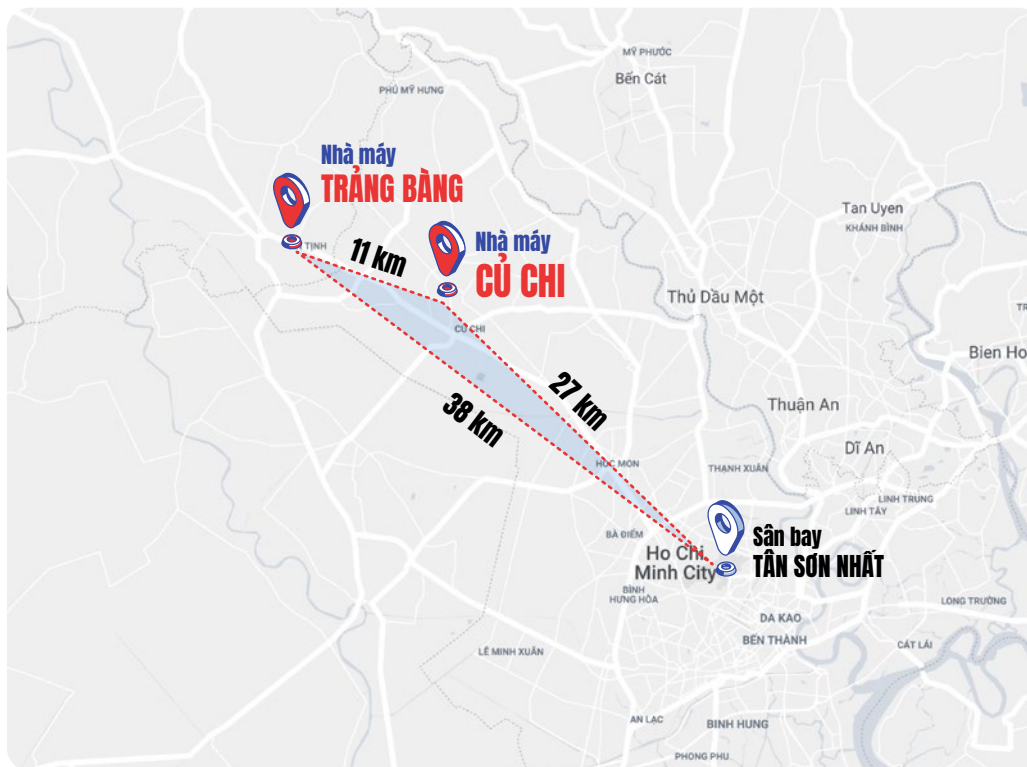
MỸ PHƯỚC
Bến Cát
PHÚ MỸ HƯNG
Nhà máy
TRẢNG BÀNG
TỊNH
11 km
Nhà máy
CỦ CHI
CỦ CHI
Tan Uyen
KHÁNH BÌNH
Thủ Dầu Một
Bien Ho
27 km
38 km
Thuận An
Dĩ An
HÓC MÔN
THẠNH XUÂN
LINH TRUNG
LINH TÂY
Sân bay
TÂN SƠN NHẤT
BÀ ĐIỂM
Ho Chi Minh City
BÌNH HƯNG HÒA
DA KAO
BẾN THÀNH
LONG TRƯỜNG
CÁT LÁI
LÊ MINH XUÂN
AN LẠC
BÌNH HƯNG
PHONG PHÚ